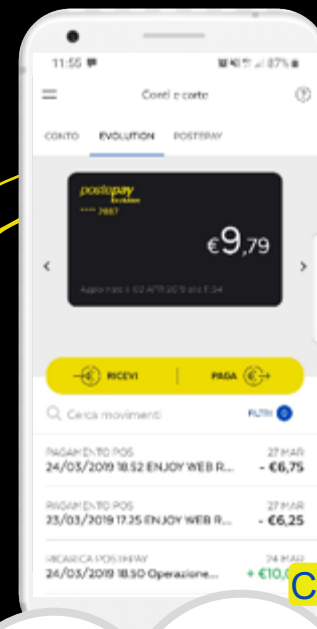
11:55
87%

Conti e carte

CONTO EVOLUTION POSTEPAY

postepay evolution
**** 7887

€9,79

Aggiornato il 02 APR 2019 alle 11:34 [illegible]

RICEVI PAGA

Cerca movimenti

FILTRI 0

PAGAMENTO POS 27 MAR
24/03/2019 18.52 ENJOY WEB R... - €6,75

PAGAMENTO POS 27 MAR
23/03/2019 17.25 ENJOY WEB R... - €6,25

RICARICA POSTEPAY 24 MAR
24/03/2019 18.50 Operazione... + €10,0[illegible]

C